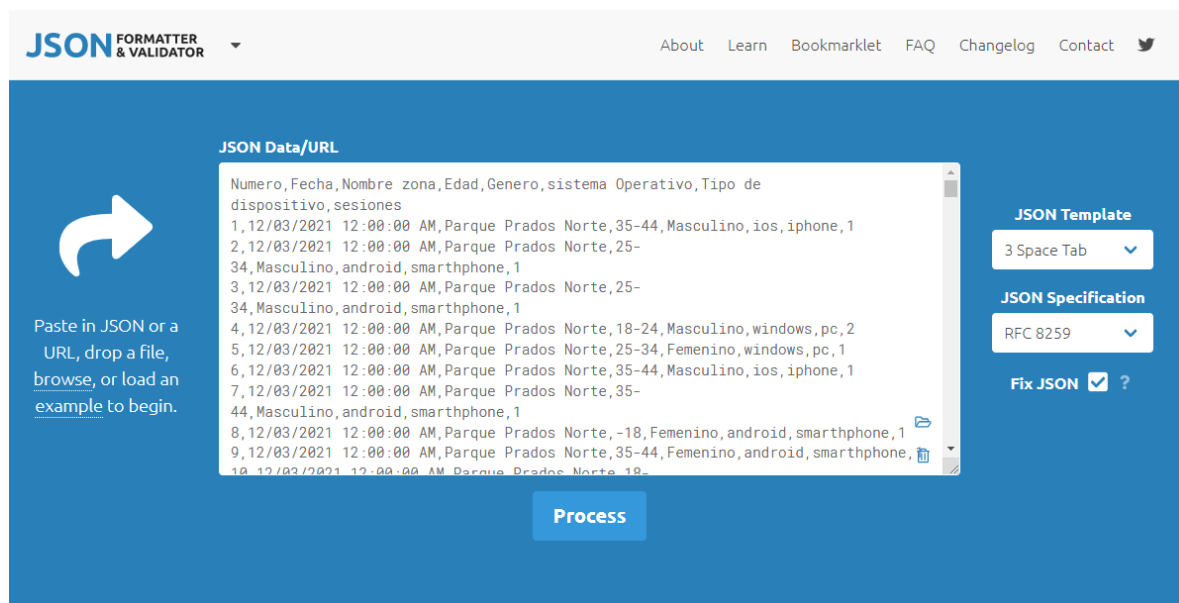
JSON FORMATTER & VALIDATOR

About Learn Bookmarklet FAQ Changelog Contact

Paste in JSON or a URL, drop a file, browse, or load an example to begin.

JSON Data/URL

Numero,Fecha,Nombre zona,Edad,Genero,sistema Operativo,Tipo de dispositivo,sesiones
1,12/03/2021 12:00:00 AM,Parque Prados Norte,35-44,Masculino,ios,iphone,1
2,12/03/2021 12:00:00 AM,Parque Prados Norte,25-34,Masculino,android,smarthphone,1
3,12/03/2021 12:00:00 AM,Parque Prados Norte,25-34,Masculino,android,smarthphone,1
4,12/03/2021 12:00:00 AM,Parque Prados Norte,18-24,Masculino,windows,pc,2
5,12/03/2021 12:00:00 AM,Parque Prados Norte,25-34,Femenino,windows,pc,1
6,12/03/2021 12:00:00 AM,Parque Prados Norte,35-44,Masculino,ios,iphone,1
7,12/03/2021 12:00:00 AM,Parque Prados Norte,35-44,Masculino,android,smarthphone,1
8,12/03/2021 12:00:00 AM,Parque Prados Norte,-18,Femenino,android,smarthphone,1
9,12/03/2021 12:00:00 AM,Parque Prados Norte,35-44,Femenino,android,smarthphone,1
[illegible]

Process

JSON Template
3 Space Tab
JSON Specification
RFC 8259
Fix JSON ?